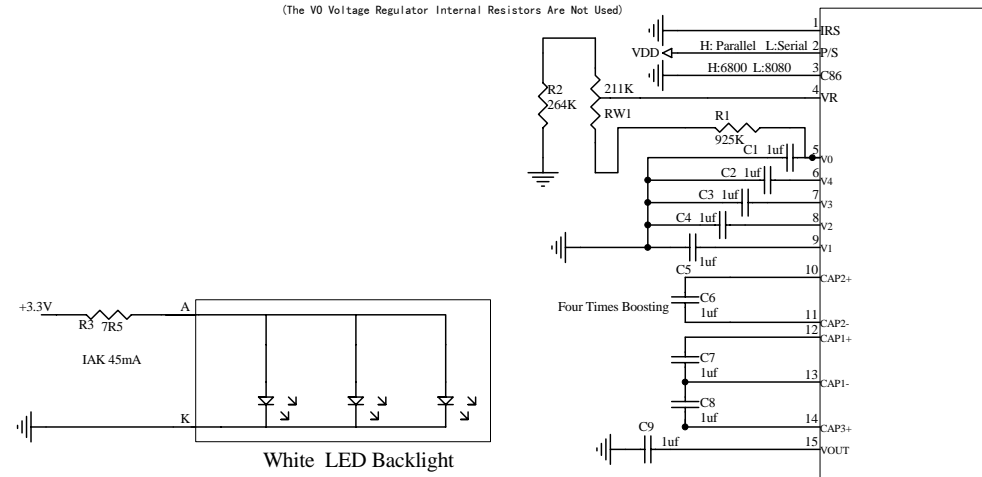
(The V0 Voltage Regulator Internal Resistors Are Not Used)

1 IRS
VDD H: Parallel L:Serial 2 P/S
H:6800 L:8080 3 C86
R2 264K
211K 4 VR
RW1
R1 925K
C1 1uf 5 V0
C2 1uf 6 V4
C3 1uf 7 V3
C4 1uf 8 V2
9 V1
1uf
C5 10 CAP2+
Four Times Boosting C6 1uf
11 CAP2-
12 CAP1+
C7 1uf
13 CAP1-
C8 1uf
14 CAP3+
C9 1uf 15 VOUT

+3.3V
R3 7R5
A
IAK 45mA
K
White LED Backlight